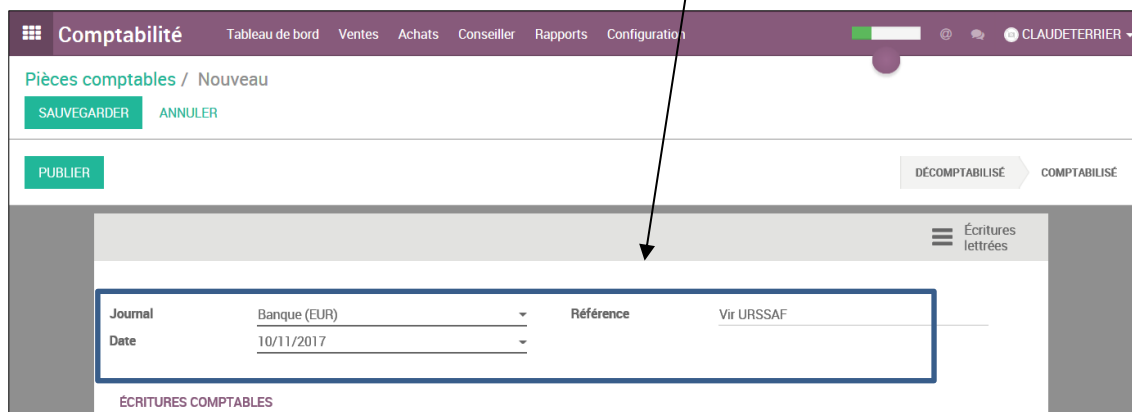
Comptabilité Tableau de bord Ventes Achats Conseiller Rapports Configuration CLAUDETERRIER

Pièces comptables / Nouveau

SAUVEGARDER ANNULER

PUBLIER

DÉCOMPTABILISÉ COMPTABILISÉ

Écritures lettrées

Journal Banque (EUR)
Date 10/11/2017
Référence Vir URSSAF

ÉCRITURES COMPTABLES